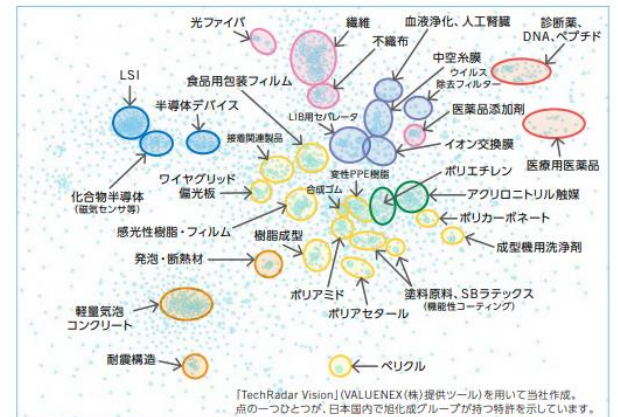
光ファイバ
繊維
血液浄化、人工腎臓
診断薬、DNA、ペプチド
不織布
中空糸膜
ウイルス除去フィルター
LSI
食品用包装フィルム
半導体デバイス
LIB用セパレータ
医薬品添加剤
接着関連製品
イオン交換膜
医療用医薬品
変性PPE樹脂
ポリエチレン
化合物半導体
(磁気センサ等)
ワイヤグリッド偏光板
合成ゴム
アクリロニトリル触媒
ポリカーボネート
感光性樹脂・フィルム
樹脂成型
成型機用洗浄剤
発泡・断熱材
ポリアミド
塗料原料、SBラテックス
(機能性コーティング)
軽量気泡コンクリート
ポリアセタール
耐震構造
ペリクル
「TechRadar Vision」(VALUENEX(株)提供ツール)を用いて当社作成。
点の一つひとつが、日本国内で旭化成グループが持つ特許を示しています。